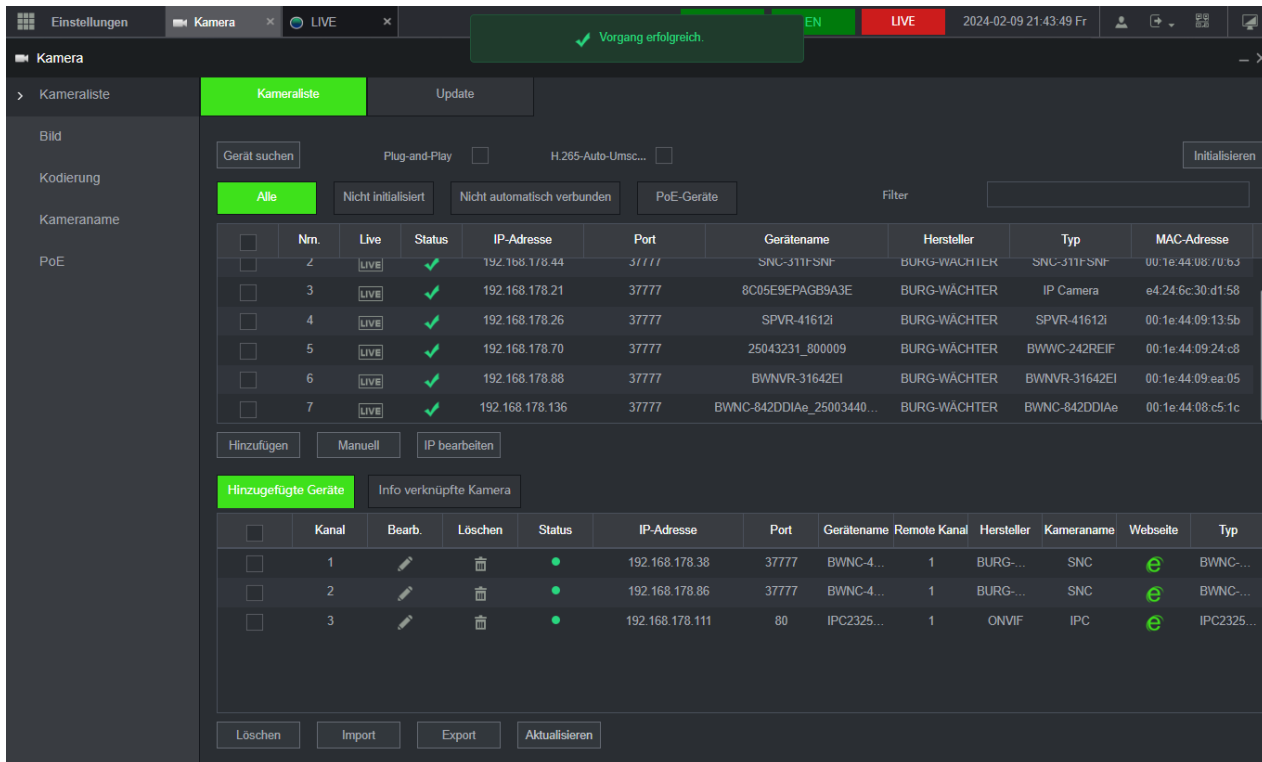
Einstellungen | Kamera × | LIVE ×

Vorgang erfolgreich.

EN | LIVE | 2024-02-09 21:43:49 Fr

Kamera

Kameraliste
Bild
Kodierung
Kameraname
PoE

Kameraliste | Update

Gerät suchen | Plug-and-Play | H.265-Auto-Umsc... | Initialisieren

Alle | Nicht initialisiert | Nicht automatisch verbunden | PoE-Geräte | Filter

| | Nm. | Live | Status | IP-Adresse | Port | Gerätename | Hersteller | Typ | MAC-Adresse |
|---|---|---|---|---|---|---|---|---|---|
| | 2 | LIVE | ✓ | 192.168.178.44 | 37777 | SNC-311FSNF | BURG-WÄCHTER | SNC-311FSNF | 00:1e:44:08:70:63 |
| | 3 | LIVE | ✓ | 192.168.178.21 | 37777 | 8C05E9EPAGB9A3E | BURG-WÄCHTER | IP Camera | e4:24:6c:30:d1:58 |
| | 4 | LIVE | ✓ | 192.168.178.26 | 37777 | SPVR-41612i | BURG-WÄCHTER | SPVR-41612i | 00:1e:44:09:13:5b |
| | 5 | LIVE | ✓ | 192.168.178.70 | 37777 | 25043231_800009 | BURG-WÄCHTER | BWWC-242REIF | 00:1e:44:09:24:c8 |
| | 6 | LIVE | ✓ | 192.168.178.88 | 37777 | BWNVR-31642EI | BURG-WÄCHTER | BWNVR-31642EI | 00:1e:44:09:ea:05 |
| | 7 | LIVE | ✓ | 192.168.178.136 | 37777 | BWNC-842DDIAe_25003440... | BURG-WÄCHTER | BWNC-842DDIAe | 00:1e:44:08:c5:1c |

Hinzufügen | Manuell | IP bearbeiten

Hinzugefügte Geräte | Info verknüpfte Kamera

| | Kanal | Bearb. | Löschen | Status | IP-Adresse | Port | Gerätename | Remote Kanal | Hersteller | Kameraname | Webseite | Typ |
|---|---|---|---|---|---|---|---|---|---|---|---|---|
| | 1 | | | ● | 192.168.178.38 | 37777 | BWNC-4... | 1 | BURG-... | SNC | e | BWNC-... |
| | 2 | | | ● | 192.168.178.86 | 37777 | BWNC-4... | 1 | BURG-... | SNC | e | BWNC-... |
| | 3 | | | ● | 192.168.178.111 | 80 | IPC2325... | 1 | ONVIF | IPC | e | IPC2325... |

Löschen | Import | Export | Aktualisieren